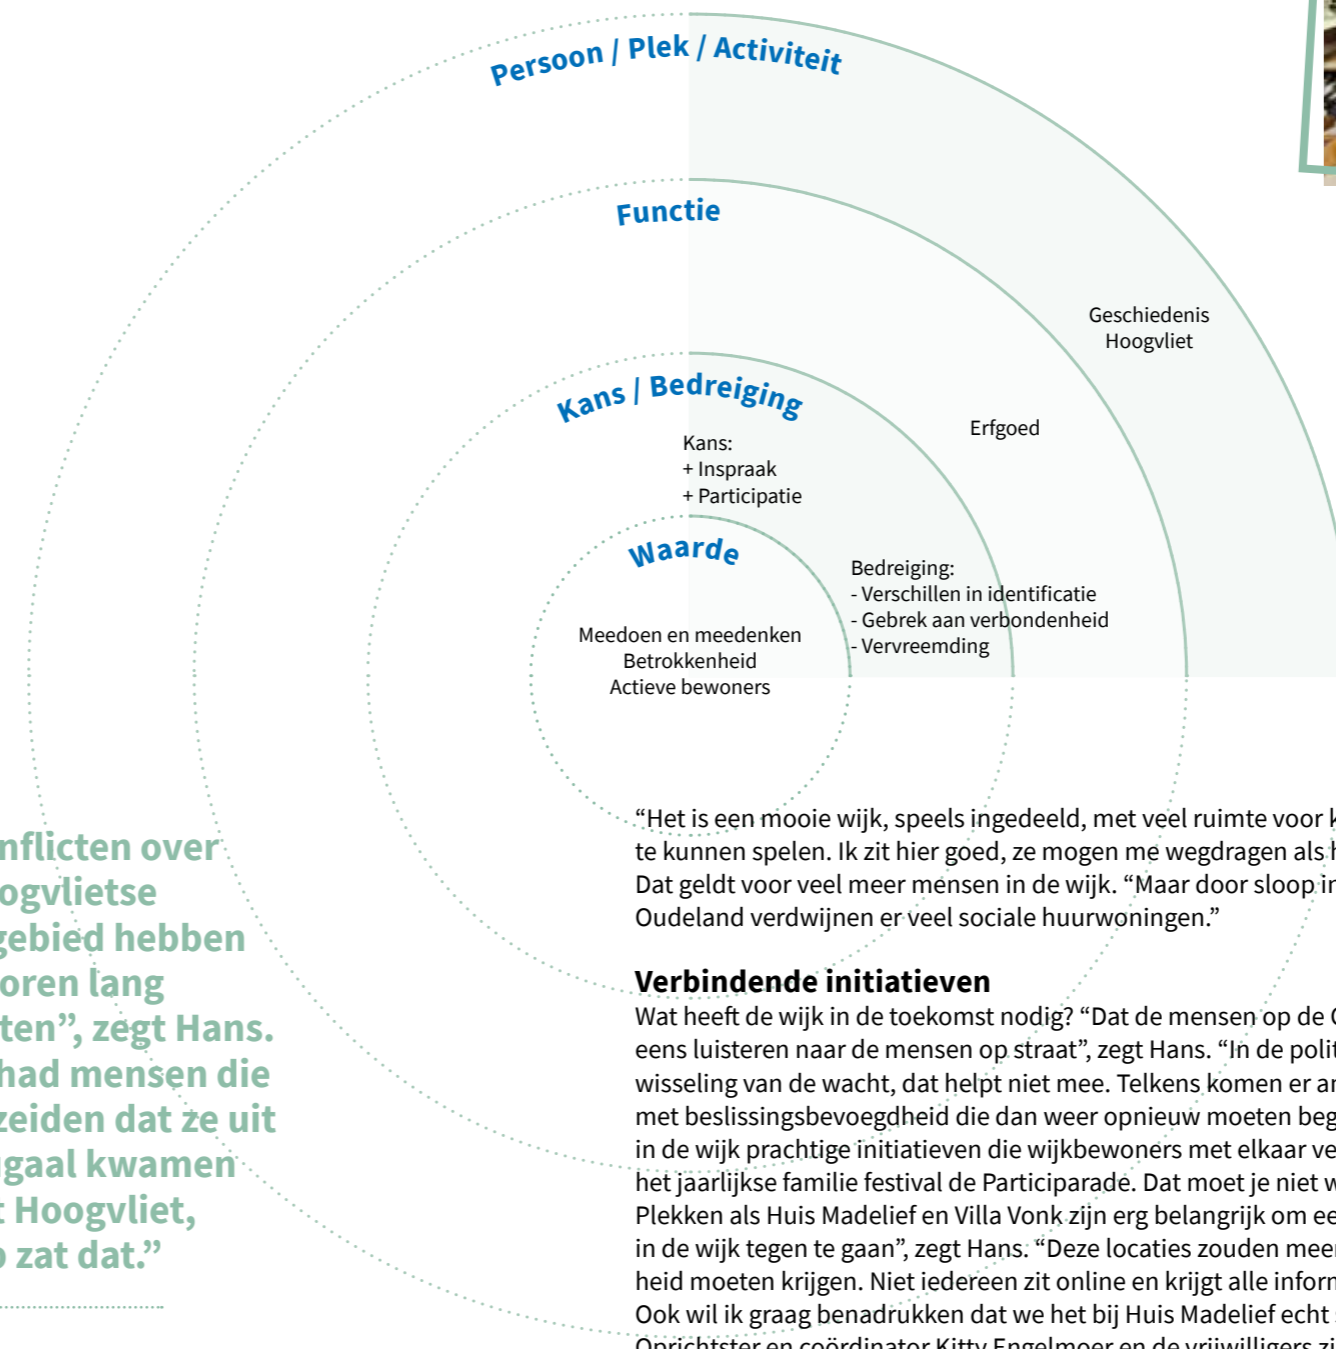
Persoon / Plek / Activiteit

Functie

Geschiedenis Hoogvliet

Kans / Bedreiging

Erfgoed

Kans:
+ Inspraak
+ Participatie

Waarde

Bedreiging:
- Verschillen in identificatie
- Gebrek aan verbondenheid
- Vervreemding

Meedoen en meedenken
Betrokkenheid
Actieve bewoners

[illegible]nflicten over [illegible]ogvlietse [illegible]gebied hebben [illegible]oren lang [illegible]ten", zegt Hans. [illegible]had mensen die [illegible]zeiden dat ze uit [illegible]gaal kwamen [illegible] Hoogvliet, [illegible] zat dat."

"Het is een mooie wijk, speels ingedeeld, met veel ruimte voor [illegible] te kunnen spelen. Ik zit hier goed, ze mogen me wegdragen als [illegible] Dat geldt voor veel meer mensen in de wijk. "Maar door sloop i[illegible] Oudeland verdwijnen er veel sociale huurwoningen."

Verbindende initiatieven

Wat heeft de wijk in de toekomst nodig? "Dat de mensen op de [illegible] eens luisteren naar de mensen op straat", zegt Hans. "In de poli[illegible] wisseling van de wacht, dat helpt niet mee. Telkens komen er a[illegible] met beslissingsbevoegdheid die dan weer opnieuw moeten beg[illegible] in de wijk prachtige initiatieven die wijkbewoners met elkaar ve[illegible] het jaarlijkse familie festival de Participarade. Dat moet je niet w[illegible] Plekken als Huis Madelief en Villa Vonk zijn erg belangrijk om ee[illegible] in de wijk tegen te gaan", zegt Hans. "Deze locaties zouden mee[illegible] heid moeten krijgen. Niet iedereen zit online en krijgt alle infor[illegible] Ook wil ik graag benadrukken dat we het bij Huis Madelief echt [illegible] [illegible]